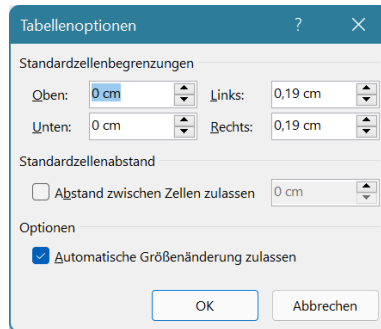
Tabellenoptionen ? ×

Standardzellenbegrenzungen

Oben: 0 cm Links: 0,19 cm

Unten: 0 cm Rechts: 0,19 cm

Standardzellenabstand

Abstand zwischen Zellen zulassen 0 cm

Optionen

Automatische Größenänderung zulassen

OK Abbrechen